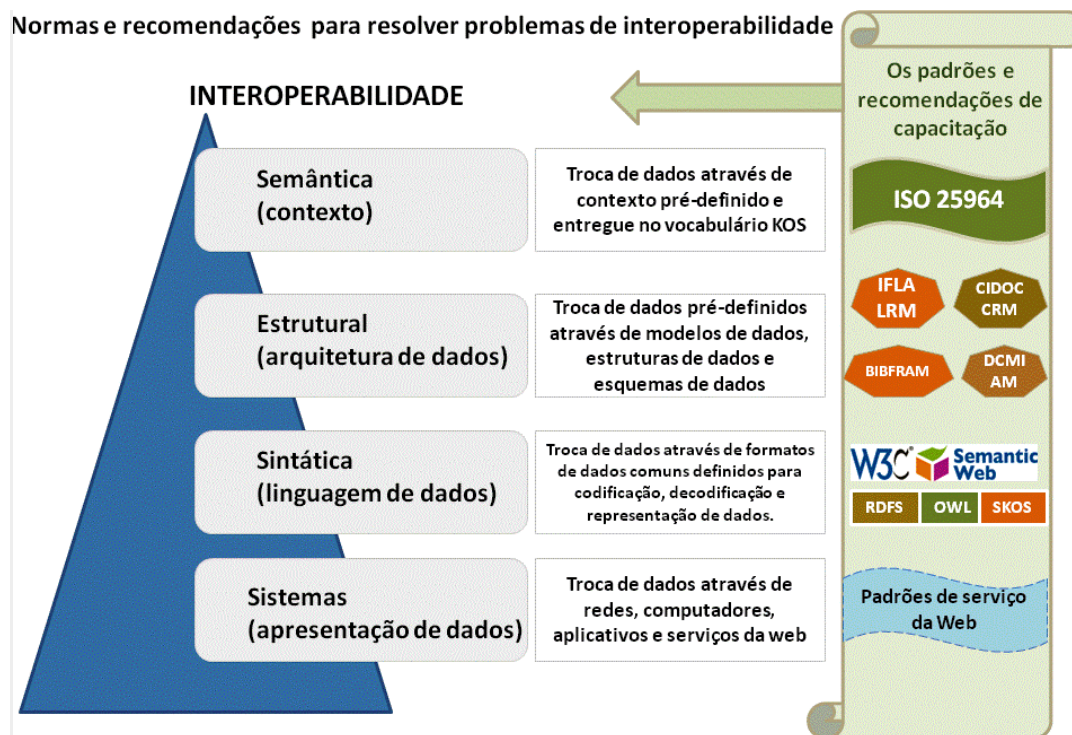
Normas e recomendações para resolver problemas de interoperabilidade

INTEROPERABILIDADE

Semântica
(contexto)

Troca de dados através de contexto pré-definido e entregue no vocabulário KOS

Estrutural
(arquitetura de dados)

Troca de dados pré-definidos através de modelos de dados, estruturas de dados e esquemas de dados

Sintática
(linguagem de dados)

Troca de dados através de formatos de dados comuns definidos para codificação, decodificação e representação de dados.

Sistemas
(apresentação de dados)

Troca de dados através de redes, computadores, aplicativos e serviços da web

Os padrões e recomendações de capacitação

ISO 25964

IFLA LRM

CIDOC CRM

BIBFRAM

DCMI AM

W3C Semantic Web

RDFS

OWL

SKOS

Padrões de serviço da Web